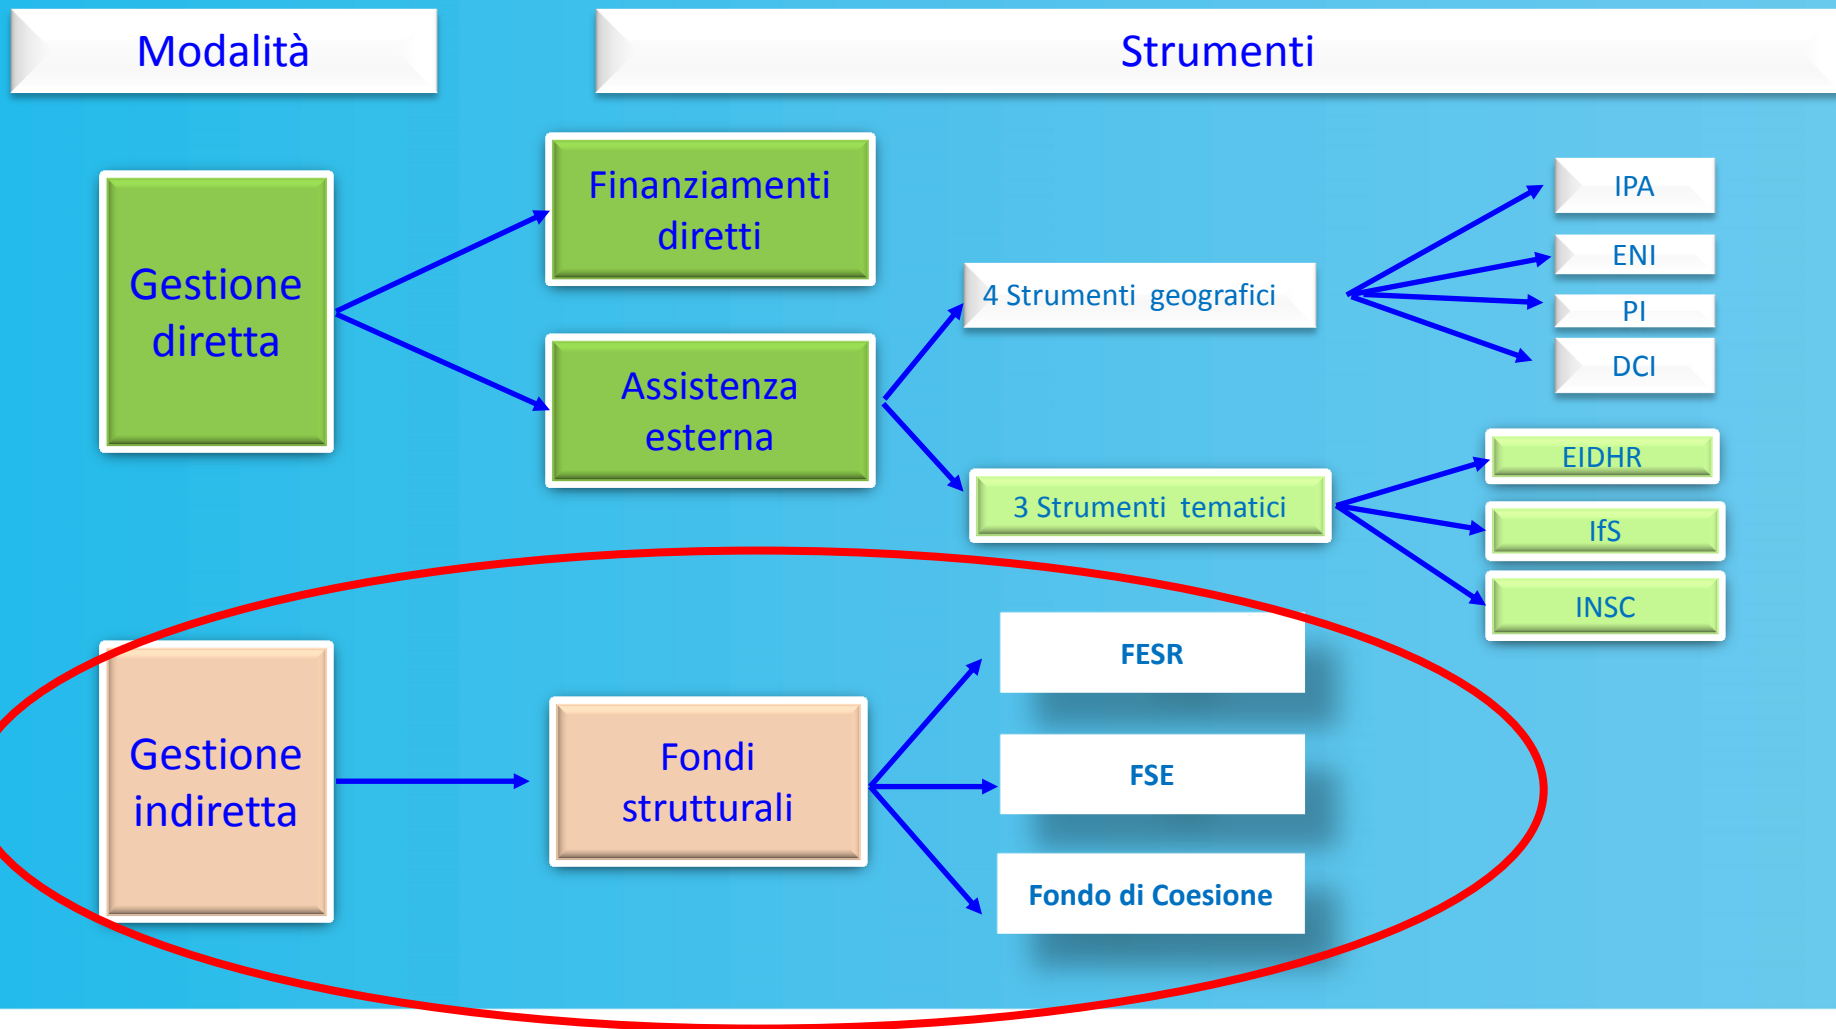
Modalità

Strumenti

Gestione diretta

Finanziamenti diretti

Assistenza esterna

4 Strumenti geografici

IPA

ENI

PI

DCI

3 Strumenti tematici

EIDHR

IfS

INSC

Gestione indiretta

Fondi strutturali

FESR

FSE

Fondo di Coesione